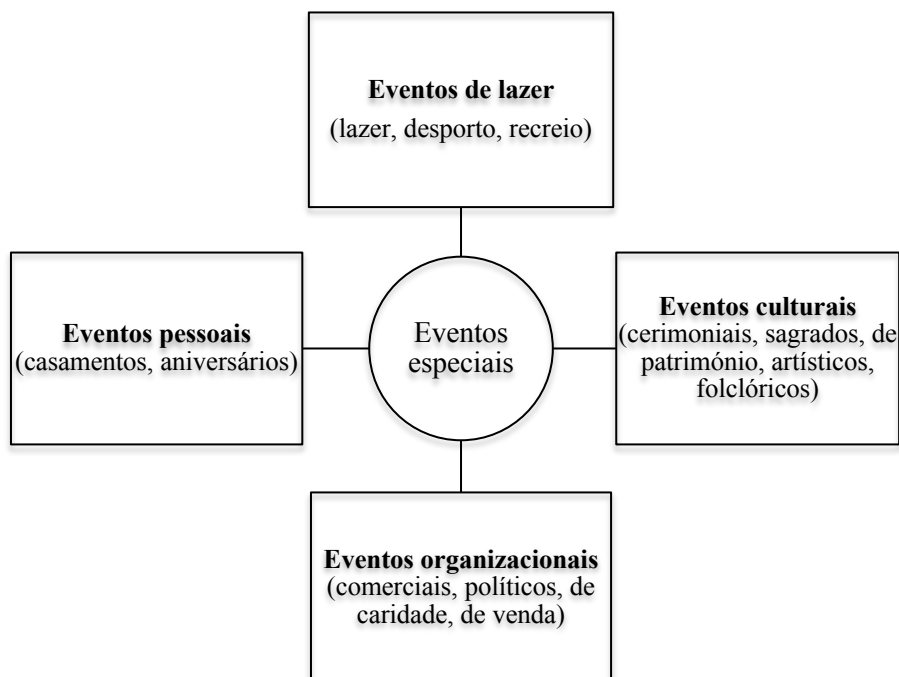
**Eventos de lazer**
(lazer, desporto, recreio)

**Eventos pessoais**
(casamentos, aniversários)

Eventos especiais

**Eventos culturais**
(cerimoniais, sagrados, de património, artísticos, folclóricos)

**Eventos organizacionais**
(comerciais, políticos, de caridade, de venda)